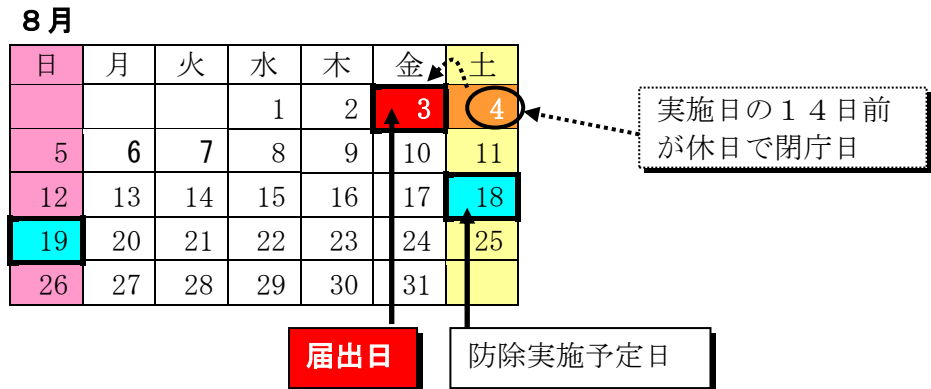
８月

| 日 | 月 | 火 | 水 | 木 | 金 | 土 |
|---|---|---|---|---|---|---|
| | | | 1 | 2 | 3 | 4 |
| 5 | 6 | 7 | 8 | 9 | 10 | 11 |
| 12 | 13 | 14 | 15 | 16 | 17 | 18 |
| 19 | 20 | 21 | 22 | 23 | 24 | 25 |
| 26 | 27 | 28 | 29 | 30 | 31 | |

実施日の１４日前が休日で閉庁日

届出日

防除実施予定日